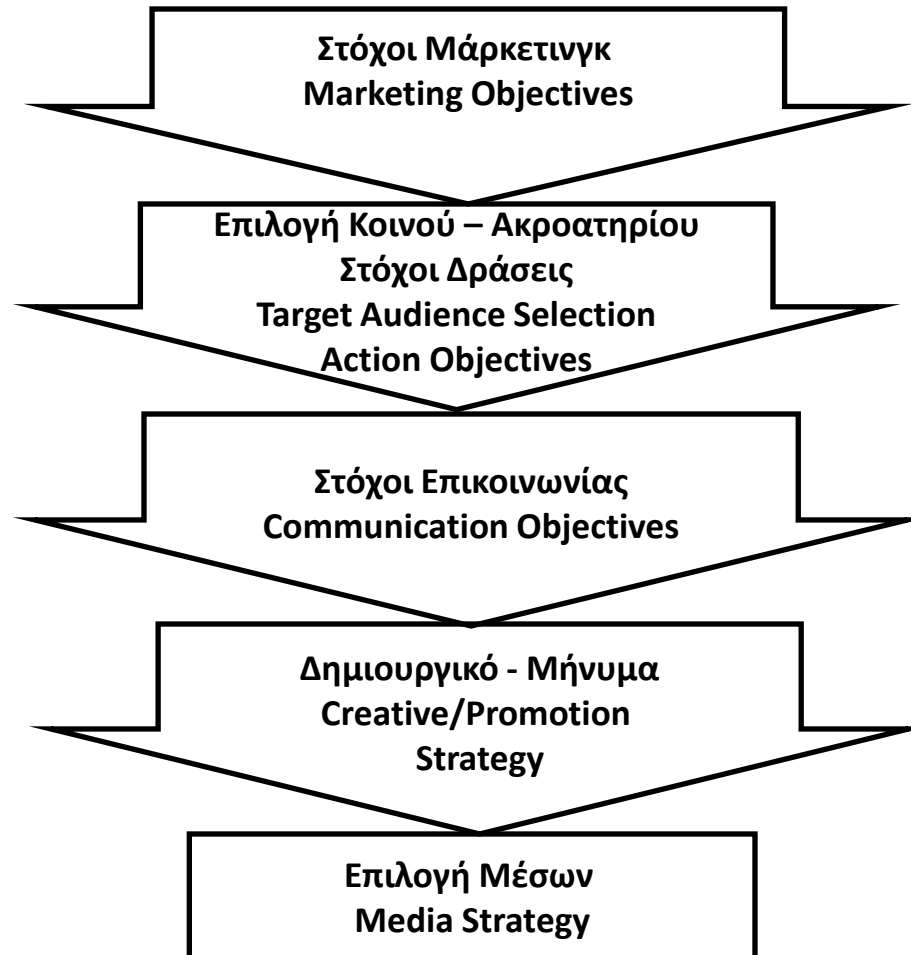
Στόχοι Μάρκετινγκ
Marketing Objectives

Επιλογή Κοινού – Ακροατηρίου
Στόχοι Δράσεις
Target Audience Selection
Action Objectives

Στόχοι Επικοινωνίας
Communication Objectives

Δημιουργικό - Μήνυμα
Creative/Promotion
Strategy

Επιλογή Μέσων
Media Strategy